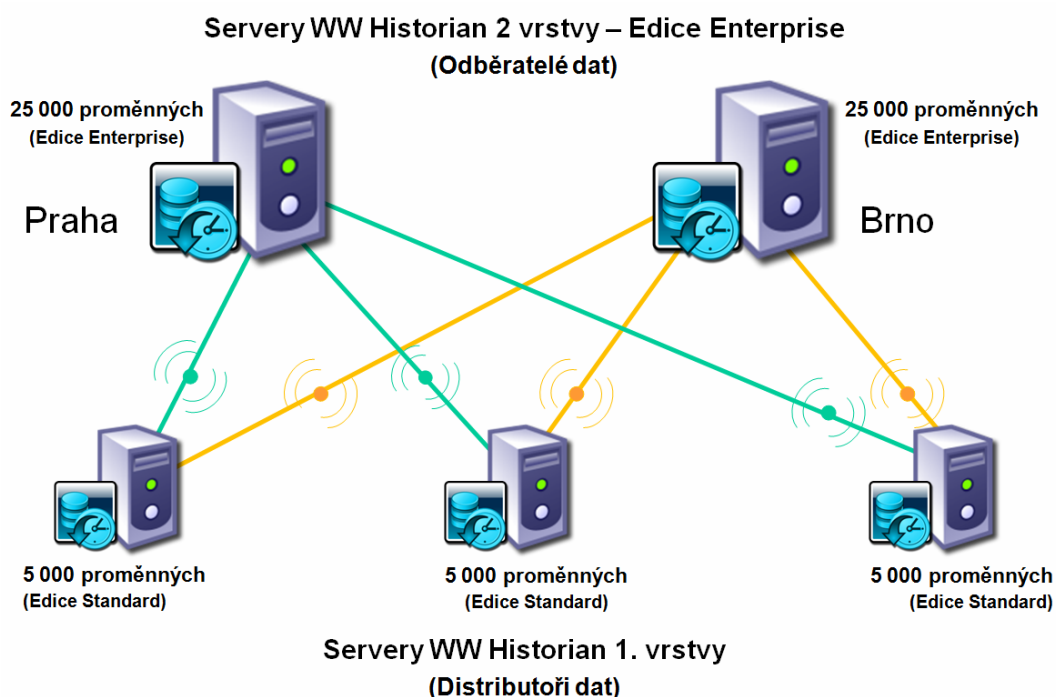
Servery WW Historian 2 vrstvy – Edice Enterprise
(Odběratelé dat)

25 000 proměnných
(Edice Enterprise)

Praha

25 000 proměnných
(Edice Enterprise)

Brno

5 000 proměnných
(Edice Standard)

5 000 proměnných
(Edice Standard)

5 000 proměnných
(Edice Standard)

Servery WW Historian 1. vrstvy
(Distributoři dat)